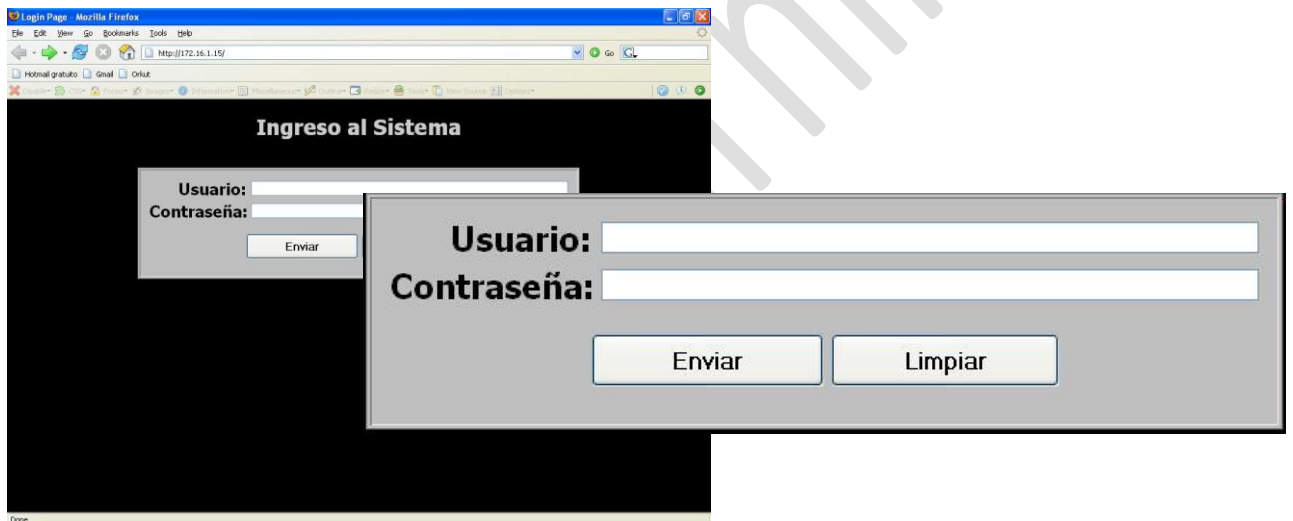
Login Page - Mozilla Firefox
File Edit View Go Bookmarks Tools Help
http://172.16.1.15/
Go
Hotmail gratuito Gmail Orkut
Disable CSS Forms Images Information Miscellaneous Outline Resize Tools View Source Options

Ingreso al Sistema

Usuario:
Contraseña:
Enviar

Usuario:
Contraseña:
Enviar Limpiar

Done